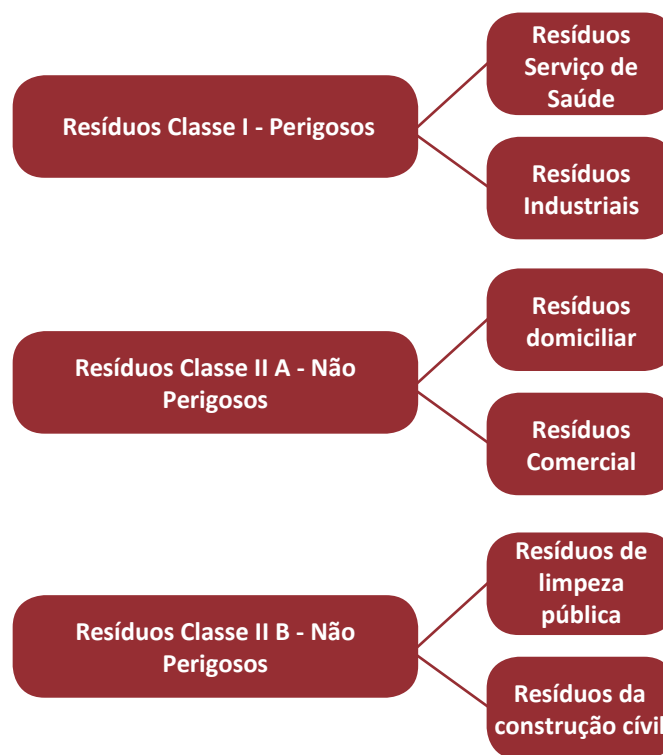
Resíduos Classe I - Perigosos

Resíduos Serviço de Saúde

Resíduos Industriais

Resíduos Classe II A - Não Perigosos

Resíduos domiciliar

Resíduos Comercial

Resíduos Classe II B - Não Perigosos

Resíduos de limpeza pública

Resíduos da construção civil